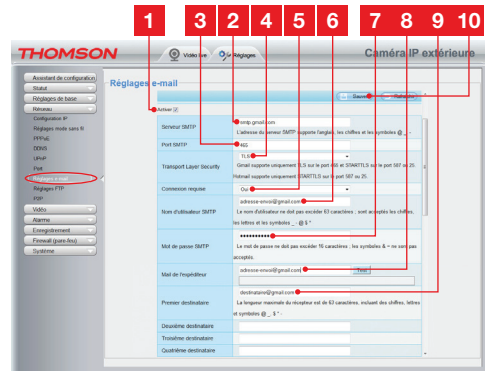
1 2 3 4 5 6 7 8 9 10

THOMSON

Vidéo live

Réglages

Caméra IP extérieure

Assistant de configuration

Statut

Réglages de base

Réseau

Configuration IP

Réglages mode sans fil

PPPoE

DDNS

UPnP

Port

Réglages e-mail

Réglages FTP

P2P

Vidéo

Alarme

Enregistrement

Firewall (pare-feu)

Système

Réglages e-mail

Sauver

Rafraîchir

Activer ☑

| | |
|---|---|
| Serveur SMTP | smtp.gmail.com<br>L'adresse du serveur SMTP supporte l'anglais, les chiffres et les symboles @ _ - . |
| Port SMTP | 465 |
| Transport Layer Security | TLS<br>Gmail supporte uniquement TLS sur le port 465 et STARTTLS sur le port 587 ou 25.<br>Hotmail supporte uniquement STARTTLS sur le port 587 ou 25. |
| Connexion requise | Oui |
| Nom d'utilisateur SMTP | adresse-envoi@gmail.com<br>Le nom d'utilisateur ne doit pas excéder 63 caractères ; sont acceptés les chiffres, les lettres et les symboles _ - @ $ * |
| Mot de passe SMTP | ••••••••••<br>Le mot de passe ne doit pas excéder 16 caractères ; les symboles & = ne sont pas acceptés. |
| Mail de l'expéditeur | adresse-envoi@gmail.com Test |
| Premier destinataire | destinataire@gmail.com<br>La longueur maximale du récepteur est de 63 caractères, incluant des chiffres, lettres et symboles @ _ $ * . |
| Deuxième destinataire | |
| Troisième destinataire | |
| Quatrième destinataire | |